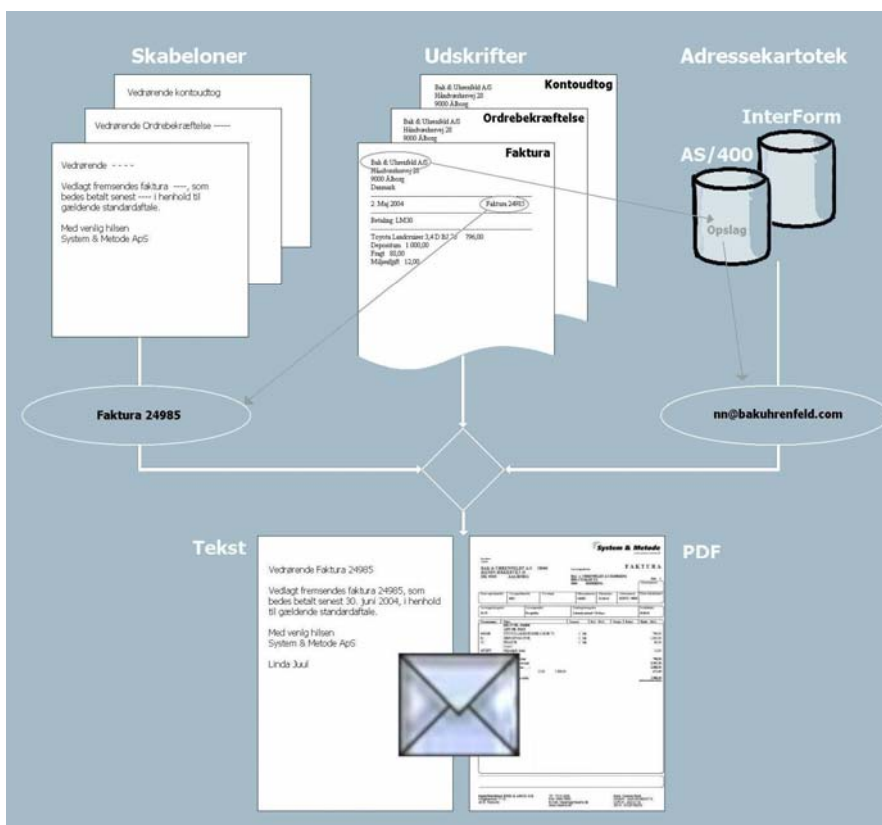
Skabeloner

Vedrørende kontoudtog

Vedrørende Ordrebekræftelse -----

Vedrørende - - - -

Vedlagt fremsendes faktura ----, som bedes betalt senest ---- i henhold til gældende standardaftale.

Med venlig hilsen
System & Metode ApS

Udskrifter

Kontoudtog

Bak & Uhrenfeld A/S
Håndværkervej 20
9000 Ålborg

Ordrebekræftelse

Bak & Uhrenfeld A/S
Håndværkervej 20
9000 Ålborg

Faktura

Bak & Uhrenfeld A/S
Håndværkervej 20
9000 Ålborg
Danmark

2. Maj 2004

Faktura 24985

Betaling: LM30

Toyota Landcruiser 3,4 D BJ 7x 796,00
Depositum 1 000,00
Fragt 80,00
Miljøafgift 12,00

Adressekartotek

InterForm

AS/400

Opslag

Faktura 24985

nn@bakuhrenfeld.com

Tekst

Vedrørende Faktura 24985

Vedlagt fremsendes faktura 24985, som bedes betalt senest 30. juni 2004, i henhold til gældende standardaftale.

Med venlig hilsen
System & Metode ApS

Linda Juul

PDF

System & Metode

FAKTURA

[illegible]